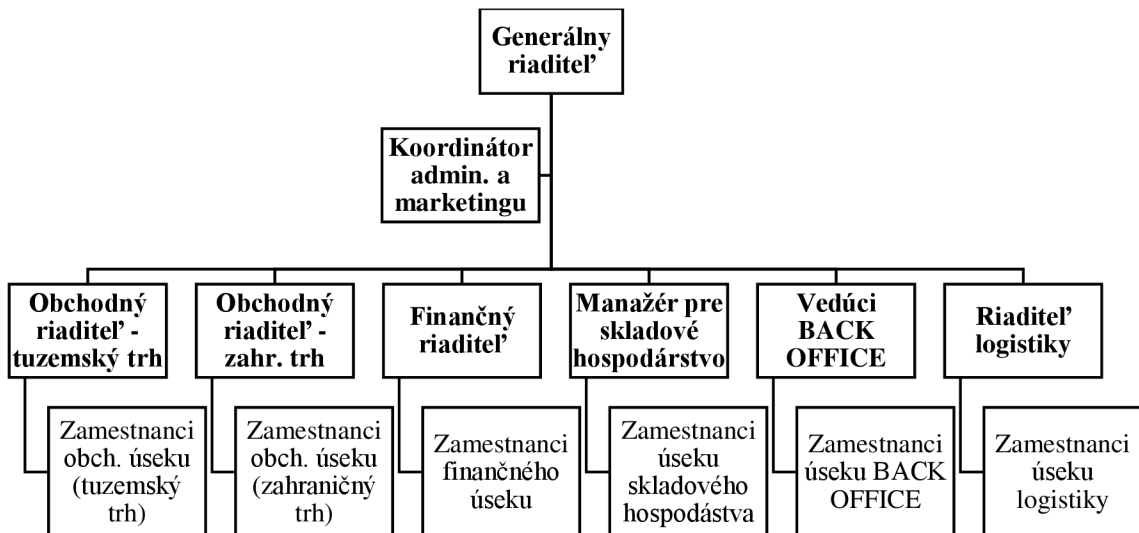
Generálny riaditeľ

Koordinátor admin. a marketingu

Obchodný riaditeľ - tuzemský trh

Zamestnanci obch. úseku (tuzemský trh)

Obchodný riaditeľ - zahr. trh

Zamestnanci obch. úseku (zahraničný trh)

Finančný riaditeľ

Zamestnanci finančného úseku

Manažér pre skladové hospodárstvo

Zamestnanci úseku skladového hospodástva

Vedúci BACK OFFICE

Zamestnanci úseku BACK OFFICE

Riaditeľ logistiky

Zamestnanci úseku logistiky